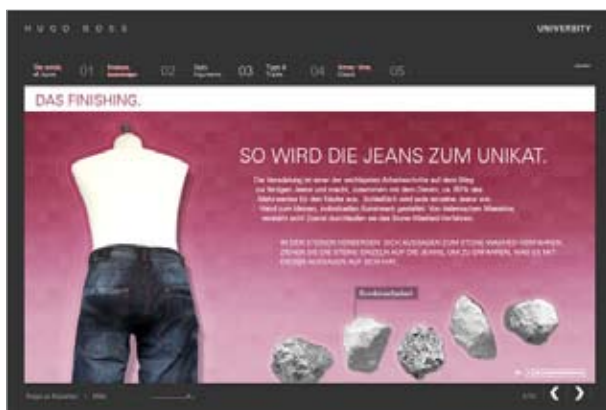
HUGO BOSS

UNIVERSITY

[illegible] 01 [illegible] 02 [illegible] 03 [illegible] 04 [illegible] 05

DAS FINISHING.

SO WIRD DIE JEANS ZUM UNIKAT.

Die Veredelung ist einer der wichtigsten Arbeitsschritte auf dem Weg zur fertigen Jeans und macht, zusammen mit dem Denim, ca. 80% des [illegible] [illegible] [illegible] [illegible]

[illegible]

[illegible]

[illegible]

‹ ›